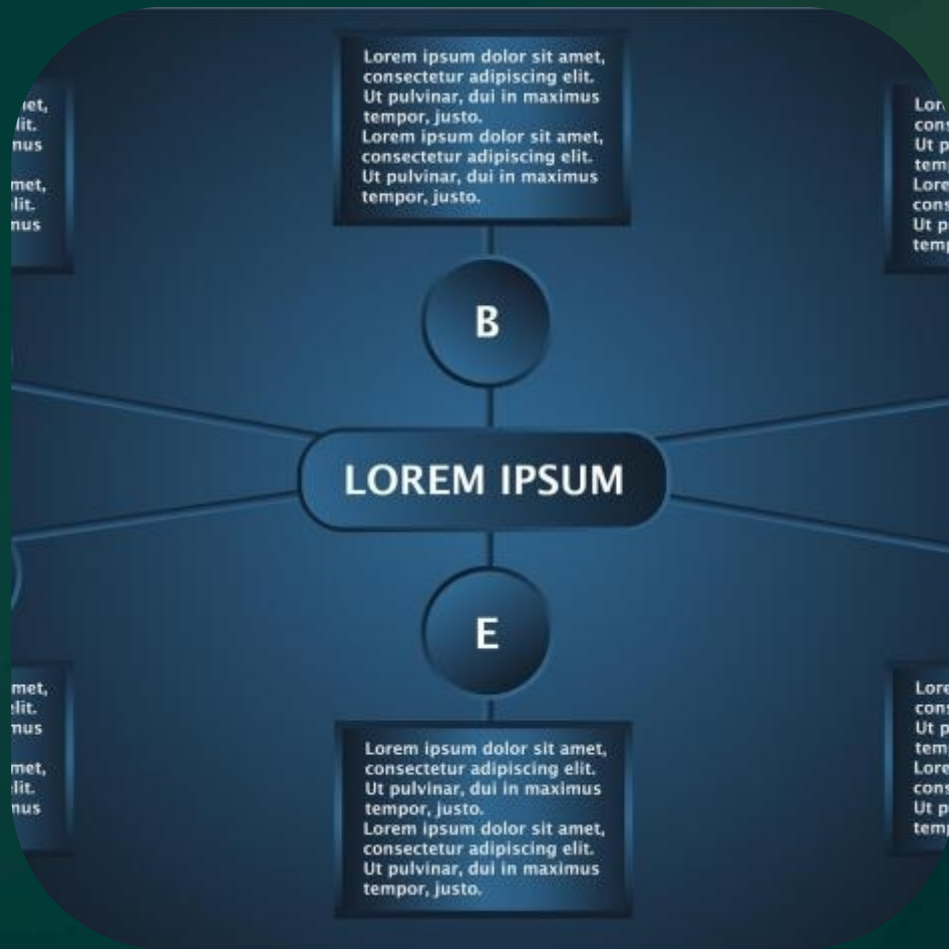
met,
lit.
nus

met,
lit.
nus

Lorem ipsum dolor sit amet, consectetur adipiscing elit. Ut pulvinar, dui in maximus tempor, justo.
Lorem ipsum dolor sit amet, consectetur adipiscing elit. Ut pulvinar, dui in maximus tempor, justo.

Lor
cons
Ut p
temp
Lore
cons
Ut p
temp

B

LOREM IPSUM

E

met,
lit.
nus

met,
lit.
nus

Lorem ipsum dolor sit amet, consectetur adipiscing elit. Ut pulvinar, dui in maximus tempor, justo.
Lorem ipsum dolor sit amet, consectetur adipiscing elit. Ut pulvinar, dui in maximus tempor, justo.

Lore
cons
Ut p
temp
Lore
cons
Ut p
temp